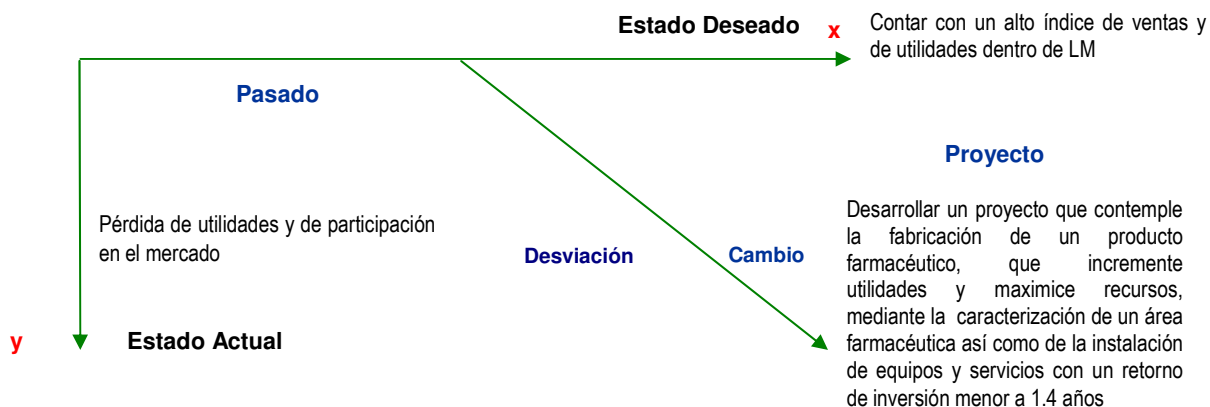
Estado Deseado x Contar con un alto índice de ventas y de utilidades dentro de LM

Pasado

Proyecto

Pérdida de utilidades y de participación en el mercado

Desviación

Cambio

Desarrollar un proyecto que contemple la fabricación de un producto farmacéutico, que incremente utilidades y maximice recursos, mediante la caracterización de un área farmacéutica así como de la instalación de equipos y servicios con un retorno de inversión menor a 1.4 años

y Estado Actual